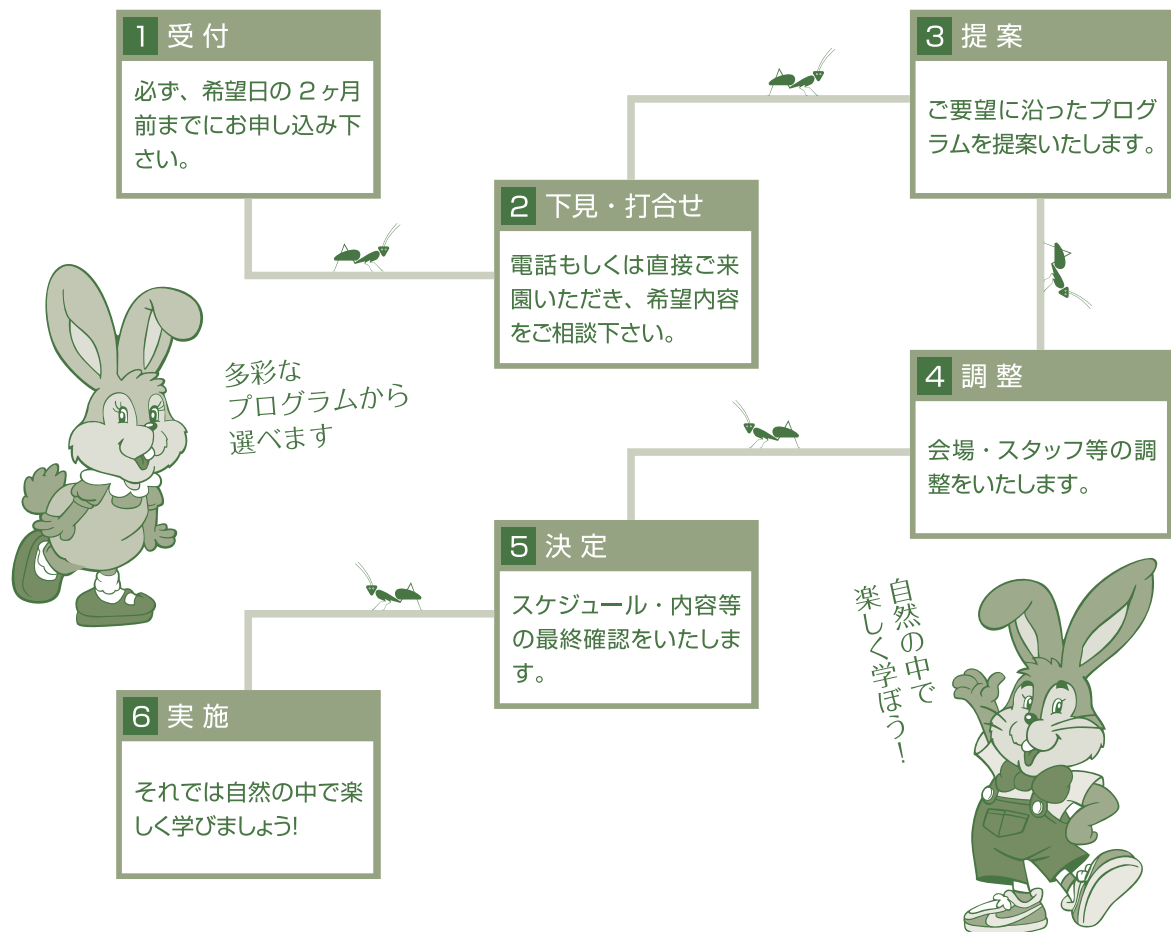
1 受付

必ず、希望日の 2ヶ月前までにお申し込み下さい。

2 下見・打合せ

電話もしくは直接ご来園いただき、希望内容をご相談下さい。

3 提案

ご要望に沿ったプログラムを提案いたします。

4 調整

会場・スタッフ等の調整をいたします。

5 決定

スケジュール・内容等の最終確認をいたします。

6 実施

それでは自然の中で楽しく学びましょう!

多彩なプログラムから選べます

自然の中で楽しく学ぼう!